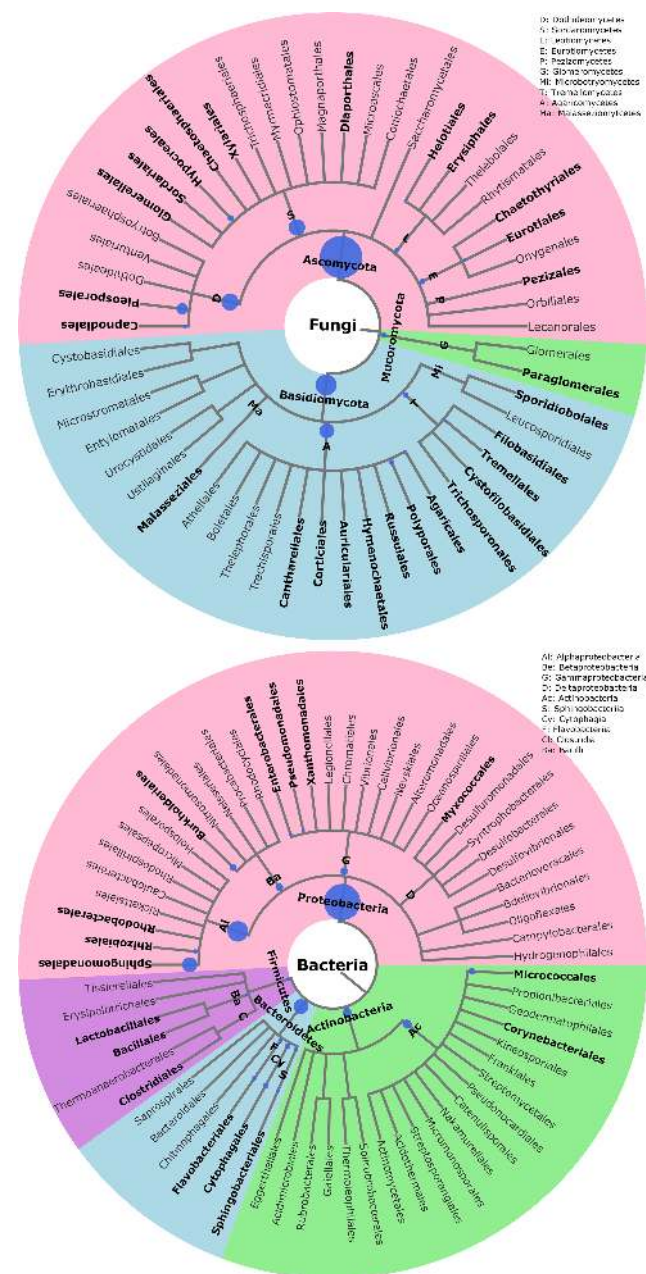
D: Dothideomycetes
S: Sordariomycetes
L: Leotiomycetes
E: Eurotiomycetes
P: Pezizomycetes
G: Glomeromycetes
Mi: Microbotryomycetes
T: Tremellomycetes
A: Agaricomycetes
Ma: Malasseziomycetes

Fungi

Ascomycota
Basidiomycota
Mucoromycota

Capnodiales
Pleosporales
Dothideales
Venturiales
Botryosphaeriales
Glomerellales
Sordariales
Hypocreales
Chaetosphaeriales
Xylariales
Trichosphaeriales
Myrmecridiales
Ophiostomatales
Magnaporthales
Diaporthales
Microascales
Coniochaetales
Saccharomycetales
Helotiales
Erysiphales
Thelebolales
Rhytismatales
Chaetothyriales
Eurotiales
Onygenales
Pezizales
Orbiliales
Lecanorales
Glomerales
Paraglomerales
Sporidiobolales
Leucosporidiales
Filobasidiales
Tremellales
Cystofilobasidiales
Trichosporonales
Agaricales
Polyporales
Russulales
Hymenochaetales
Auriculariales
Corticiales
Cantharellales
Trechisporales
Thelephorales
Boletales
Atheliales
Malasseziales
Ustilaginales
Urocystidales
Entylomatales
Microstromatales
Erythrobasidiales
Cystobasidiales

D
S
L
E
P
G
Mi
T
A
Ma

Al: Alphaproteobacteria
Be: Betaproteobacteria
G: Gammaproteobacteria
D: Deltaproteobacteria
Ac: Actinobacteria
S: Sphingobacteria
Cy: Cytophagia
F: Flavobacteria
Cl: Clostridia
Ba: Bacilli

Bacteria

Proteobacteria
Firmicutes
Bacteroidetes
Actinobacteria

Sphingomonadales
Rhizobiales
Rhodobacterales
Rickettsiales
Caulobacterales
Rhodospirillales
Micropepsales
Holosporales
Burkholderiales
Nitrosomonadales
Neisseriales
Rhodocyclales
Enterobacterales
Pseudomonadales
Xanthomonadales
Legionellales
Chromatiales
Vibrionales
Cellvibrionales
Nevskiales
Alteromonadales
Oceanospirillales
Myxococcales
Desulfuromonadales
Syntrophobacterales
Desulfobacterales
Desulfovibrionales
Bacteriovoracales
Bdellovibrionales
Oligoflexales
Campylobacterales
Hydrogenophilales
Micrococcales
Propionibacteriales
Geodermatophilales
Corynebacteriales
Kineosporiales
Frankiales
Streptomycetales
Pseudonocardiales
Catenulisporales
Nakamurellales
Micromonosporales
Streptosporangiales
Acidothermales
Actinomycetales
Solirubrobacterales
Thermoleophilales
Gaiellales
Rubrobacterales
Acidimicrobiales
Eggerthellales
Sphingobacteriales
Cytophagales
Flavobacteriales
Chitinophagales
Bacteroidales
Saprospirales
Thermoanaerobacterales
Clostridiales
Bacillales
Lactobacillales
Erysipelotrichales
Tissierellales

Al
Be
G
D
Ac
Ba
Cl
F
Cy
S